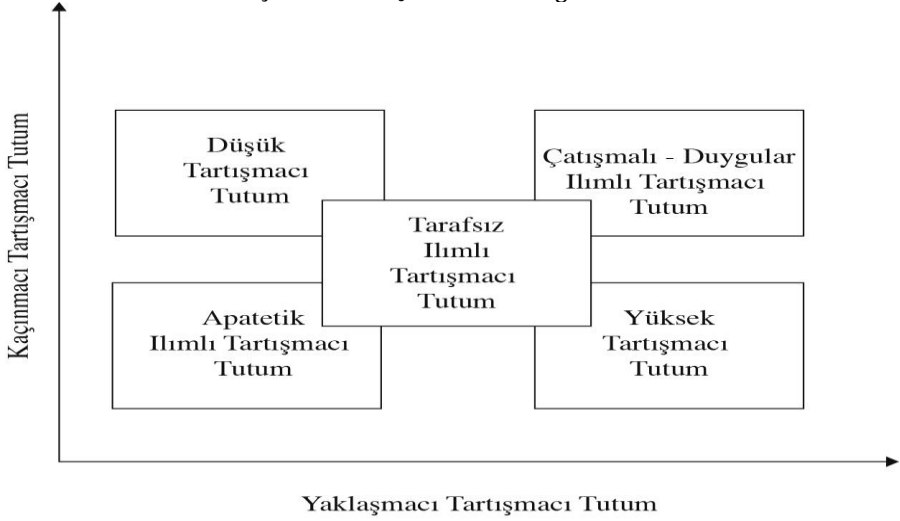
Kaçınmacı Tartışmacı Tutum

Düşük Tartışmacı Tutum

Çatışmalı - Duygular Ilımlı Tartışmacı Tutum

Tarafsız Ilımlı Tartışmacı Tutum

Apatetik Ilımlı Tartışmacı Tutum

Yüksek Tartışmacı Tutum

Yaklaşmacı Tartışmacı Tutum